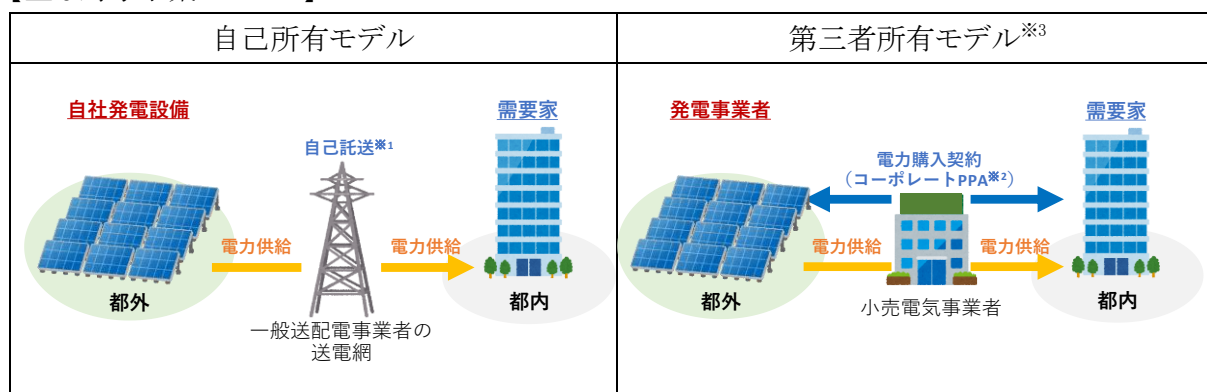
| 自己所有モデル | 第三者所有モデル※3 |
|---|---|
| 自社発電設備<br>自己託送※1<br>需要家<br>電力供給<br>電力供給<br>都外<br>都内<br>一般送配電事業者の送電網 | 発電事業者<br>需要家<br>電力購入契約<br>（コーポレートPPA※2）<br>電力供給<br>電力供給<br>都外<br>都内<br>小売電気事業者 |